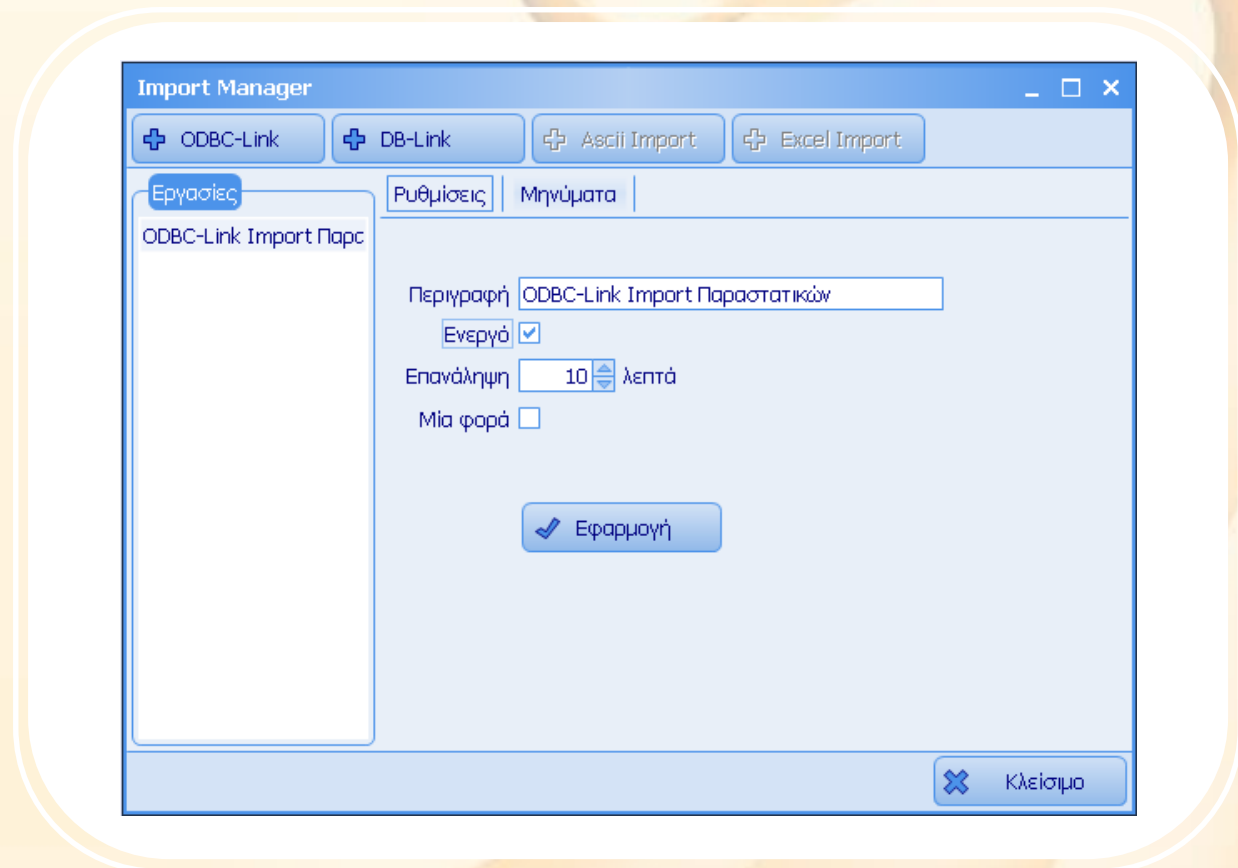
Import Manager

ODBC-Link DB-Link Ascii Import Excel Import

Εργασίες

ODBC-Link Import Παρc

Ρυθμίσεις Μηνύματα

Περιγραφή ODBC-Link Import Παραστατικών

Ενεργό

Επανάληψη 10 λεπτά

Μία φορά

Εφαρμογή

Κλείσιμο